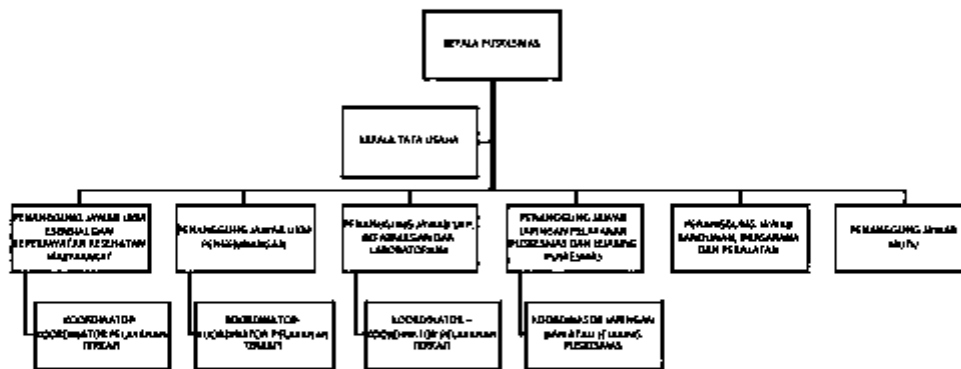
KEPALA PUSKESMAS

KEPALA TATA USAHA

PENANGGUNG JAWAB UKM ESENSIAL DAN KEPERAWATAN KESEHATAN MASYARAKAT

KOORDINATOR - KOORDINATOR PELAYANAN TERKAIT

PENANGGUNG JAWAB UKM PENGEMBANGAN

KOORDINATOR - KOORDINATOR PELAYANAN TERKAIT

PENANGGUNG JAWAB UKP KEFARMASIAN DAN LABORATORIUM

KOORDINATOR - KOORDINATOR PELAYANAN TERKAIT

PENANGGUNG JAWAB JARINGAN PELAYANAN PUSKESMAS DAN JEJARING PUSKESMAS

KOORDINATOR JARINGAN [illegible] PUSKESMAS

PENANGGUNG JAWAB BANGUNAN, PRASARANA DAN PERALATAN

PENANGGUNG JAWAB MUTU